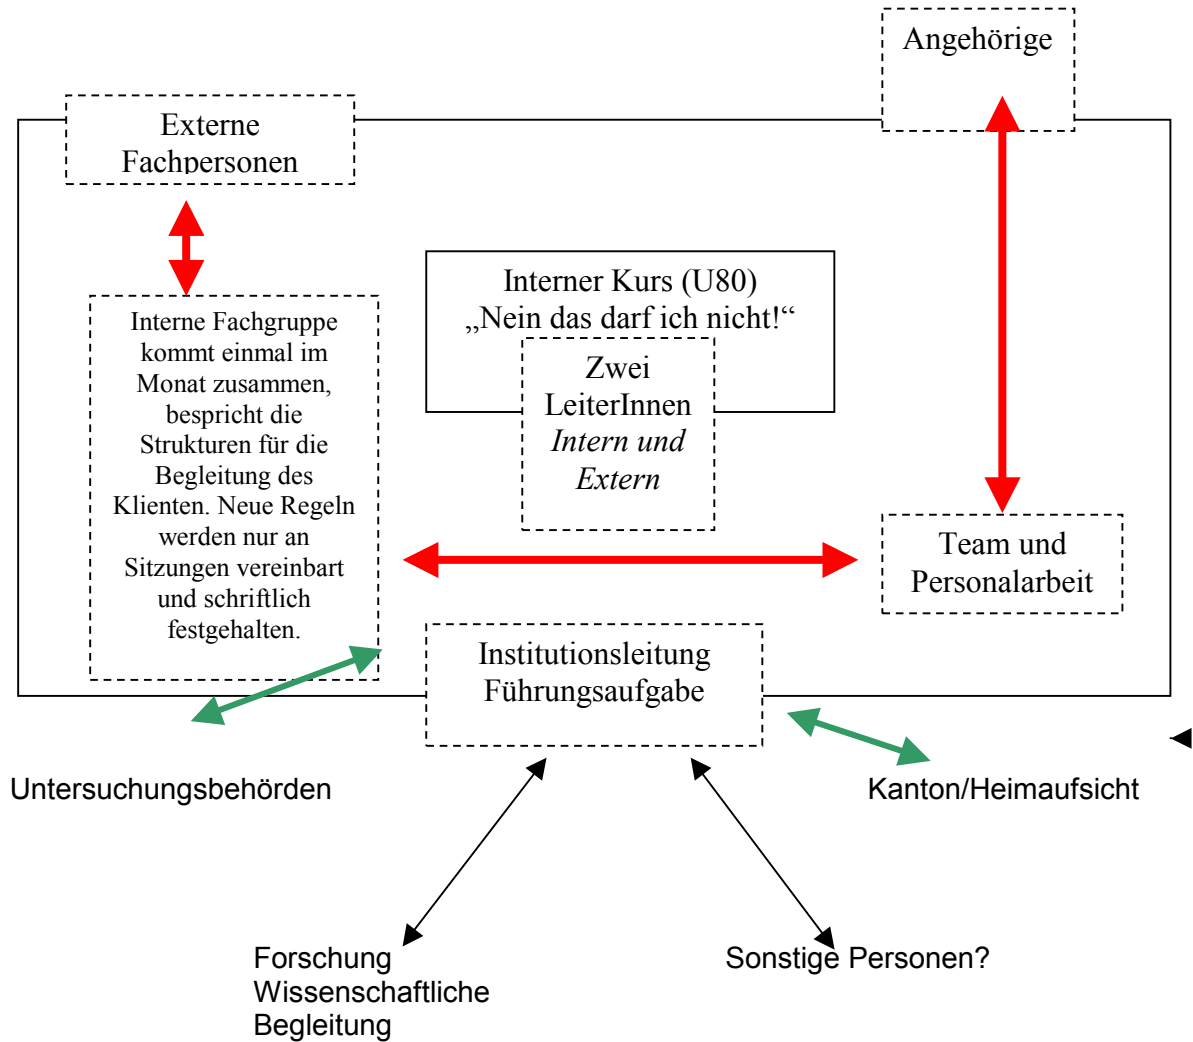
Angehörige

Externe Fachpersonen

Interner Kurs (U80)
„Nein das darf ich nicht!“

Zwei LeiterInnen
*Intern und Extern*

Interne Fachgruppe kommt einmal im Monat zusammen, bespricht die Strukturen für die Begleitung des Klienten. Neue Regeln werden nur an Sitzungen vereinbart und schriftlich festgehalten.

Team und Personalarbeit

Institutionsleitung Führungsaufgabe

Untersuchungsbehörden

Kanton/Heimaufsicht

Forschung
Wissenschaftliche
Begleitung

Sonstige Personen?